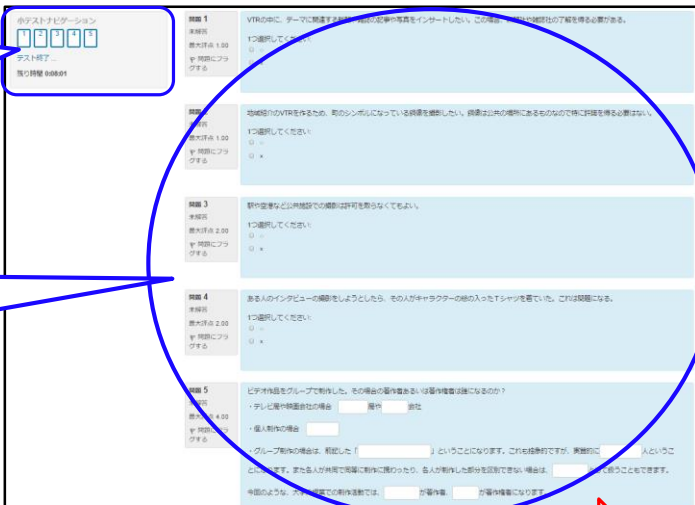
小テストナビゲーション

1 2 3 4 5

テスト終了 ...

残り時間 0:08:01

問題 1
未解答
最大評点 1.00
問題にフラグする

VTRの中に、テーマに関連する新聞や雑誌の記事や写真をインサートしたい。この場合、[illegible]や雑誌社の了解を得る必要がある。

1つ選択してください:
○
×

問題 2
未解答
最大評点 1.00
問題にフラグする

地域紹介のVTRを作るため、町のシンボルになっている銅像を撮影したい。銅像は公共の場所にあるものなので特に許諾を得る必要はない。

1つ選択してください:
○
×

問題 3
未解答
最大評点 2.00
問題にフラグする

駅や空港など公共施設での撮影は許可を取らなくてもよい。

1つ選択してください:
○
×

問題 4
未解答
最大評点 2.00
問題にフラグする

ある人のインタビューの撮影をしようとしたら、その人がキャラクターの絵の入ったTシャツを着ていた。これは問題になる。

1つ選択してください:
○
×

問題 5
未解答
最大評点 4.00
問題にフラグする

ビデオ作品をグループで制作した。その場合の著作者あるいは著作権者は誰になるのか？

・テレビ局や映画会社の場合　[ ]局や[ ]会社

・個人制作の場合は　[ ]

・グループ制作の場合は、和訳した「[ ]」ということになります。これも極論的ですが、実質的に[ ]人ということになります。また各人が共同で同等に制作に携わったり、各人が制作した部分を区別できない場合は、[ ][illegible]と言うこともできます。

今回のような、大学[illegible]での制作活動では、[ ]が著作者、[ ]が著作権者になります。